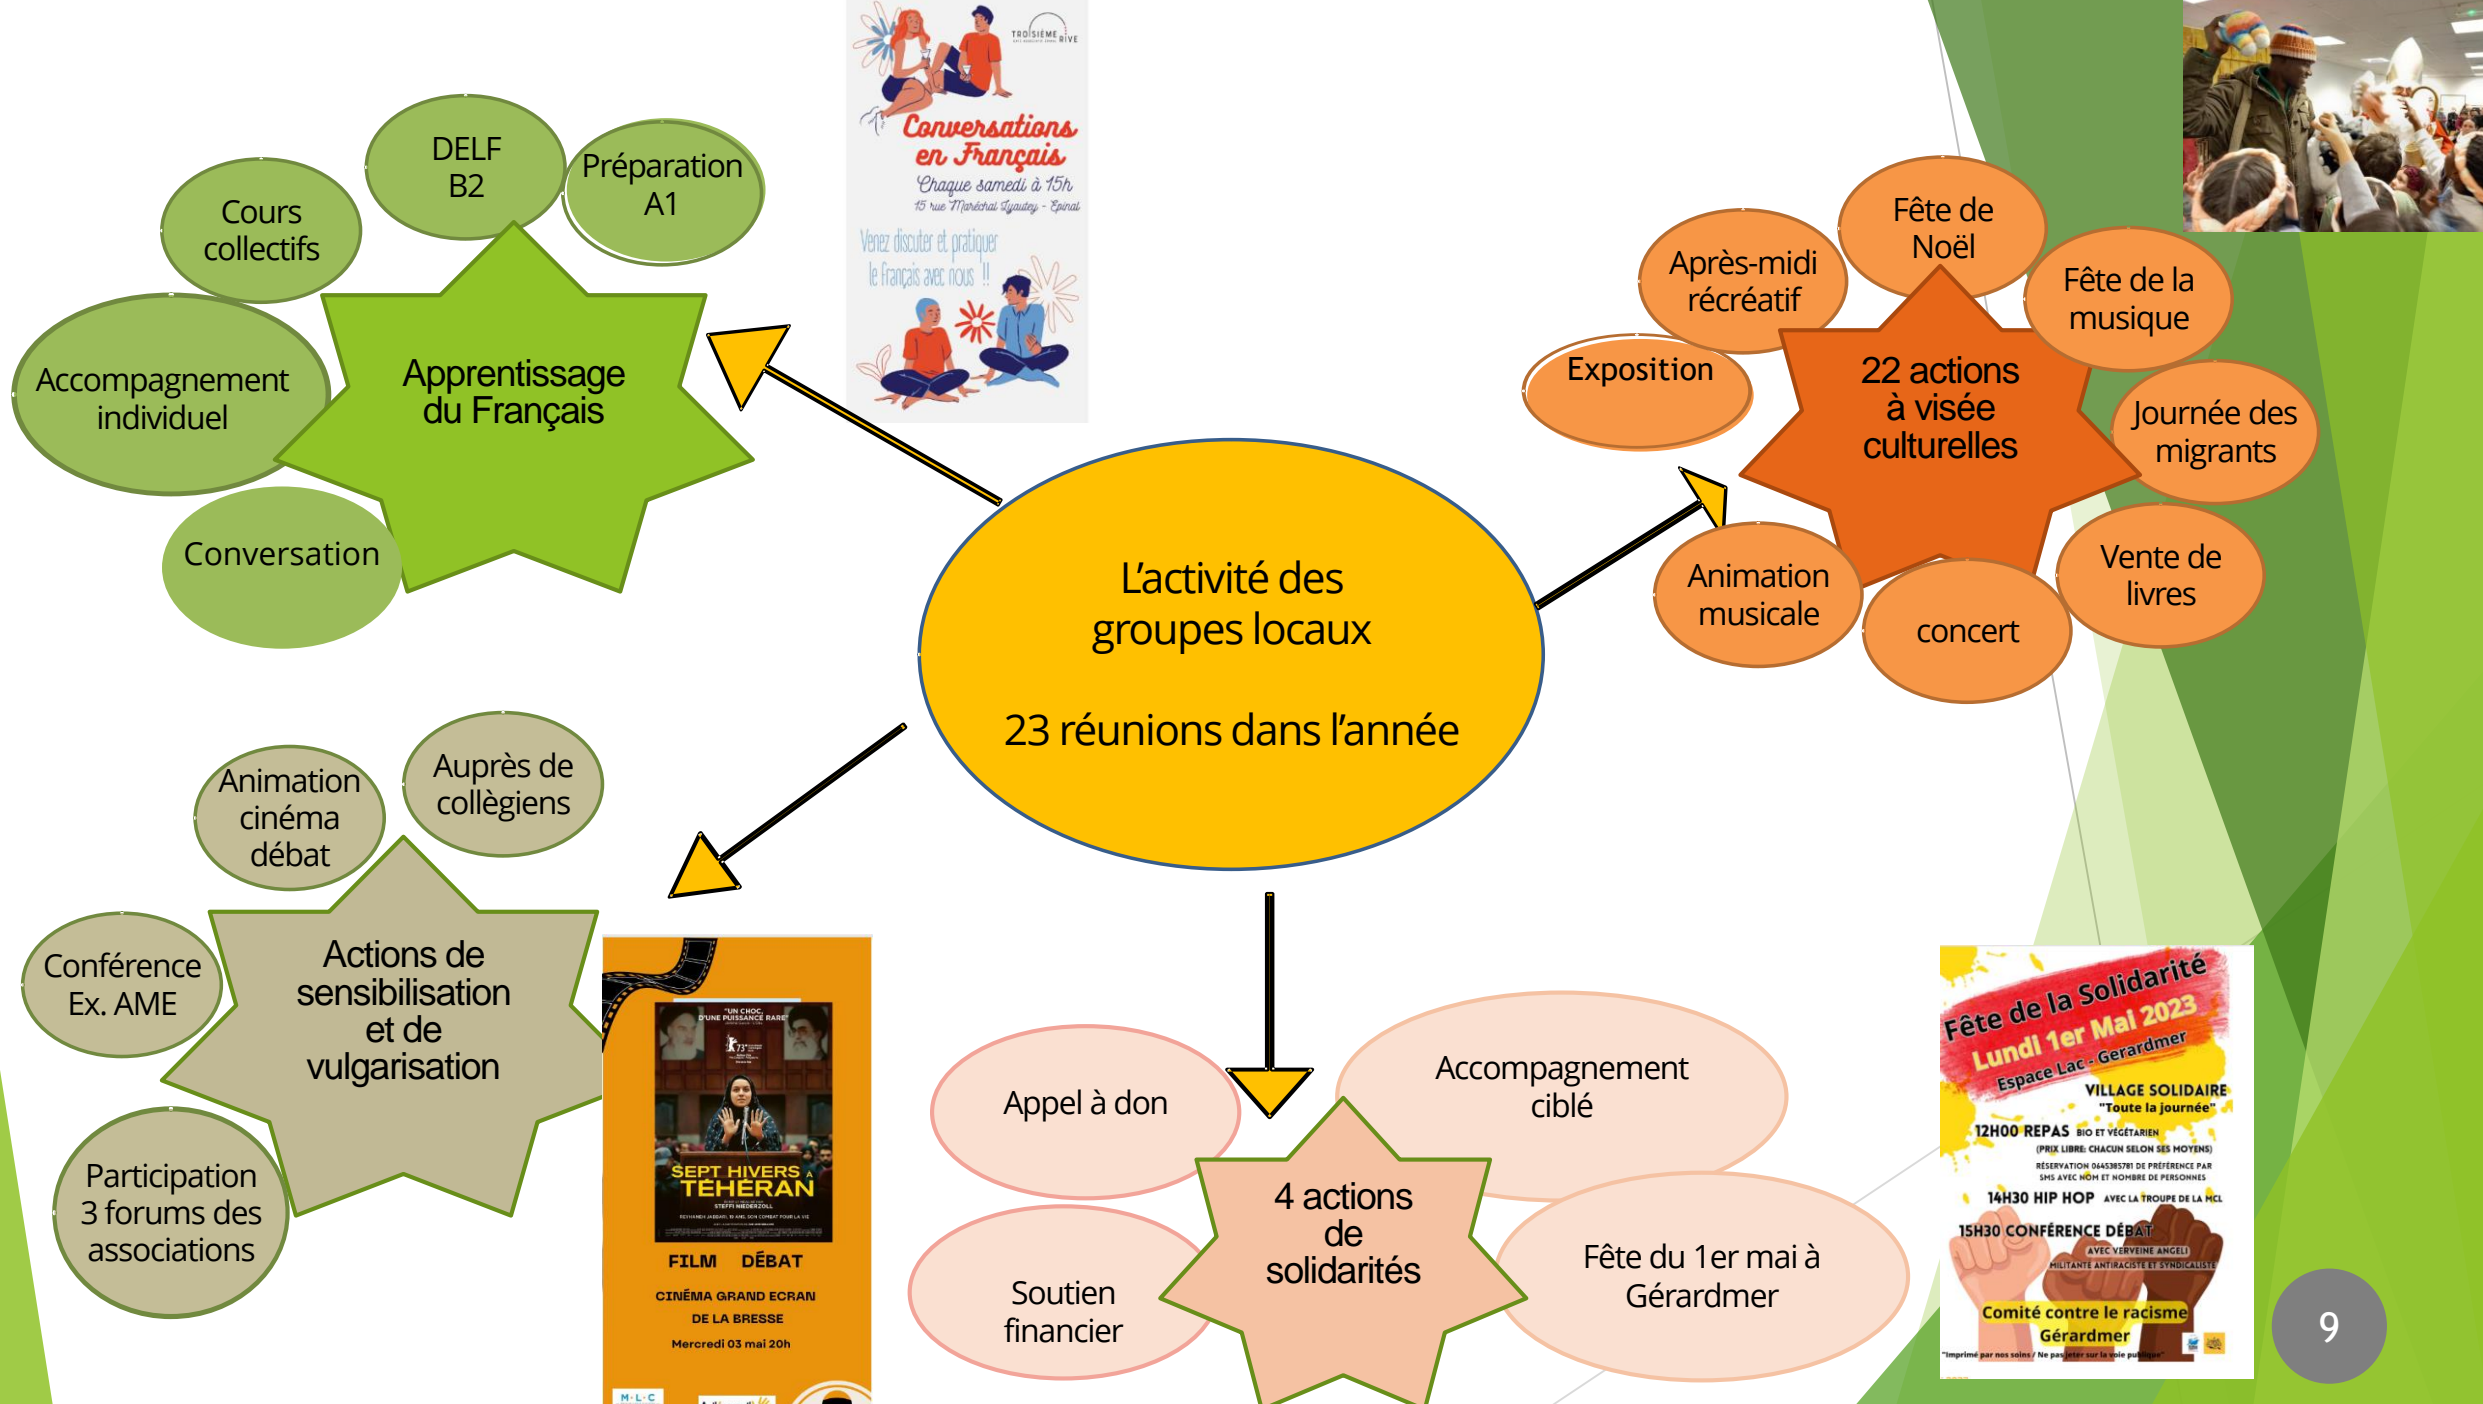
L'activité des groupes locaux

23 réunions dans l'année

Cours collectifs

DELF B2

Préparation A1

Accompagnement individuel

Apprentissage du Français

Conversation

TROISIÈME RIVE

Conversations en Français

Chaque samedi à 15h

15 rue Maréchal Lyautey - Epinal

Venez discuter et pratiquer le français avec nous !!

Après-midi récréatif

Fête de Noël

Fête de la musique

Exposition

22 actions à visée culturelles

Journée des migrants

Animation musicale

concert

Vente de livres

Animation cinéma débat

Auprès de collègiens

Conférence Ex. AME

Actions de sensibilisation et de vulgarisation

Participation 3 forums des associations

"UN CHOC, D'UNE PUISSANCE RARE"

SEPT HIVERS À TÉHÉRAN

FILM DÉBAT

CINÉMA GRAND ECRAN DE LA BRESSE

Mercredi 03 mai 20h

M.L.C

Appel à don

Accompagnement ciblé

4 actions de solidarités

Soutien financier

Fête du 1er mai à Gérardmer

Fête de la Solidarité

Lundi 1er Mai 2023

Espace Lac - Gerardmer

VILLAGE SOLIDAIRE

"Toute la journée"

12H00 REPAS BIO ET VÉGÉTARIEN

(PRIX LIBRE: CHACUN SELON SES MOYENS)

14H30 HIP HOP AVEC LA TROUPE DE LA MCL

15H30 CONFÉRENCE DÉBAT

AVEC VERVEINE ANGELI

MILITANTE ANTIRACISTE ET SYNDICALISTE

Comité contre le racisme Gérardmer

9